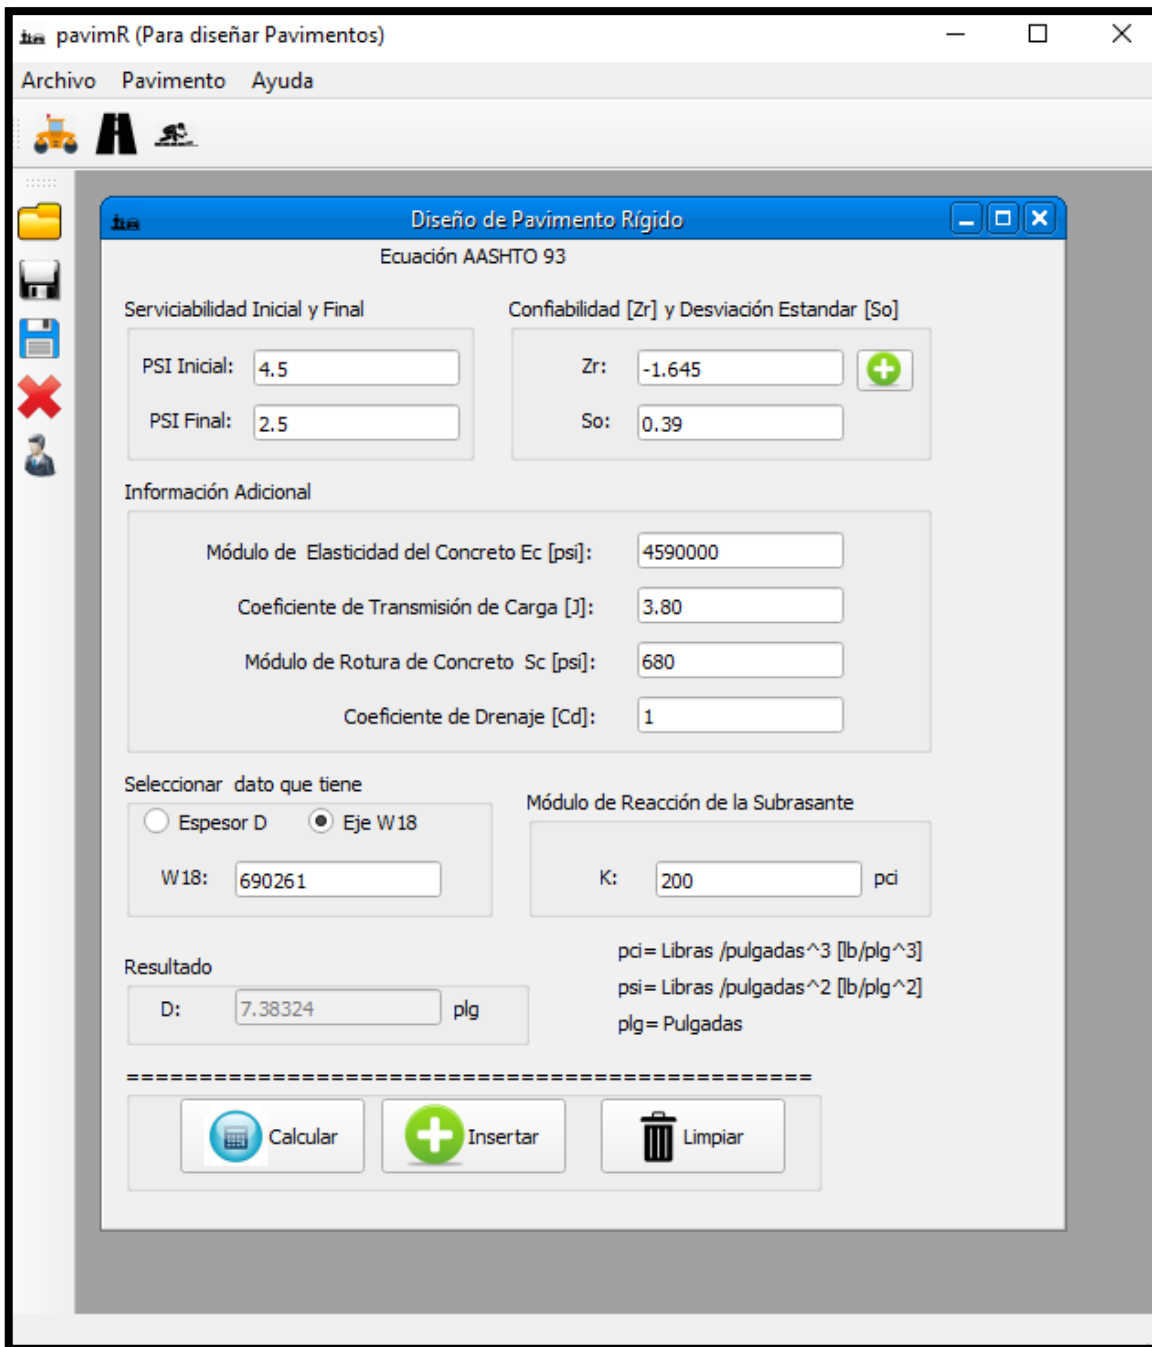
pavimR (Para diseñar Pavimentos)

Archivo Pavimento Ayuda

Diseño de Pavimento Rígido

Ecuación AASHTO 93

Serviciabilidad Inicial y Final

PSI Inicial: 4.5

PSI Final: 2.5

Confiabilidad [Zr] y Desviación Estandar [So]

Zr: -1.645

So: 0.39

Información Adicional

Módulo de Elasticidad del Concreto Ec [psi]: 4590000

Coeficiente de Transmisión de Carga [J]: 3.80

Módulo de Rotura de Concreto Sc [psi]: 680

Coeficiente de Drenaje [Cd]: 1

Seleccionar dato que tiene

Espesor D Eje W18

W18: 690261

Módulo de Reacción de la Subrasante

K: 200 pci

pci= Libras /pulgadas^3 [lb/plg^3]

psi= Libras /pulgadas^2 [lb/plg^2]

plg= Pulgadas

Resultado

D: 7.38324 plg

================================================

Calcular Insertar Limpiar